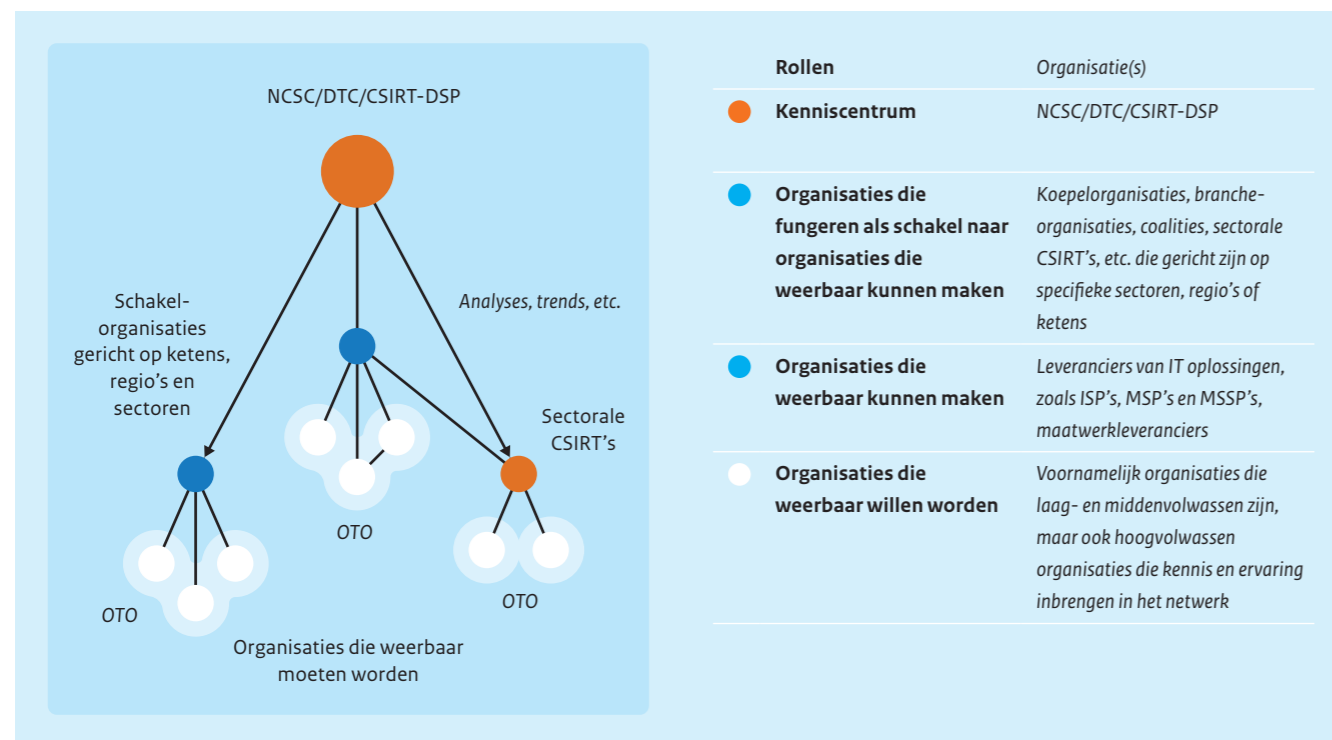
NCSC/DTC/CSIRT-DSP

Schakel-organisaties gericht op ketens, regio's en sectoren

*Analyses, trends, etc.*

Sectorale CSIRT's

*OTO*

*OTO*

*OTO*

Organisaties die weerbaar moeten worden

| | Rollen | *Organisatie(s)* |
|---|---|---|
| ● | **Kenniscentrum** | NCSC/DTC/CSIRT-DSP |
| ● | **Organisaties die fungeren als schakel naar organisaties die weerbaar kunnen maken** | *Koepelorganisaties, brancheorganisaties, coalities, sectorale CSIRT's, etc. die gericht zijn op specifieke sectoren, regio's of ketens* |
| ● | **Organisaties die weerbaar kunnen maken** | *Leveranciers van IT oplossingen, zoals ISP's, MSP's en MSSP's, maatwerkleveranciers* |
| ○ | **Organisaties die weerbaar willen worden** | *Voornamelijk organisaties die laag- en middenvolwassen zijn, maar ook hoogvolwassen organisaties die kennis en ervaring inbrengen in het netwerk* |